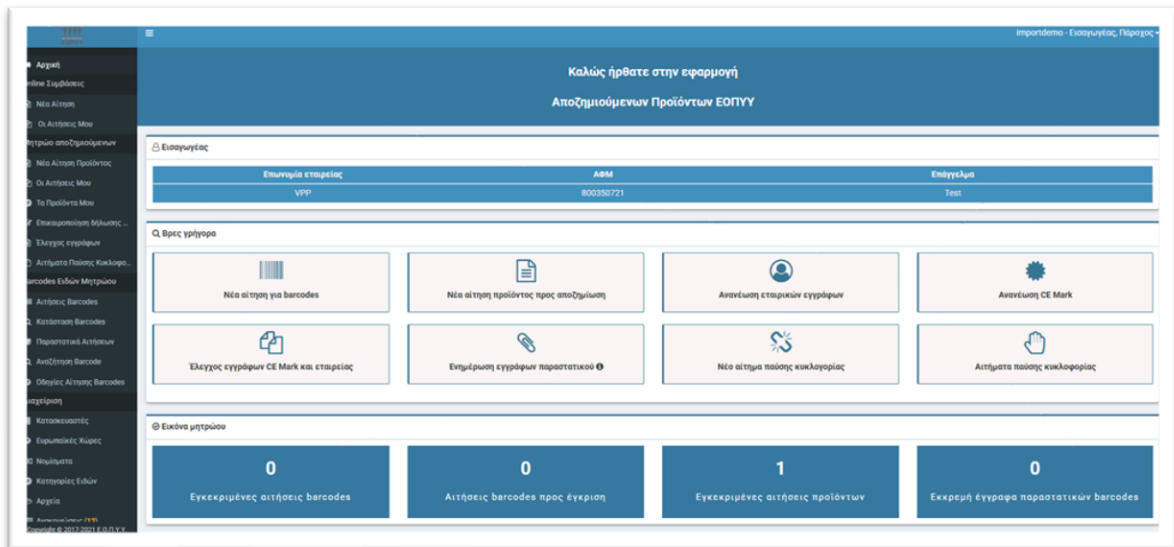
≡

importdemo - Εισαγωγέας, Πάροχος

Αρχική
nline Συμβάσεις
Νέα Αίτηση
Οι Αιτήσεις Μου
ητρώο αποζημιούμενων
Νέα Αίτηση Προϊόντος
Οι Αιτήσεις Μου
Τα Προϊόντα Μου
Επικαιροποίηση δήλωσης ...
Έλεγχος εγγράφων
Αιτήματα Παύσης Κυκλοφο...
arcodes Ειδών Μητρώου
Αιτήσεις Barcodes
Κατάσταση Barcodes
Παραστατικά Αιτήσεων
Αναζήτηση Barcode
Οδηγίες Αίτησης Barcodes
αχείριση
Κατασκευαστές
Ευρωπαϊκές Χώρες
Νομίσματα
Κατηγορίες Ειδών
Αρχεία
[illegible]
Copyright © 2017-2021 Ε.Ο.Π.Υ.Υ.

Καλώς ήρθατε στην εφαρμογή

Αποζημιούμενων Προϊόντων ΕΟΠΥΥ

Εισαγωγέας

| Επωνυμία εταιρείας | ΑΦΜ | Επάγγελμα |
|---|---|---|
| VPP | 800350721 | Test |

Βρες γρήγορα

Νέα αίτηση για barcodes

Νέα αίτηση προϊόντος προς αποζημίωση

Ανανέωση εταιρικών εγγράφων

Ανανέωση CE Mark

Έλεγχος εγγράφων CE Mark και εταιρείας

Ενημέρωση εγγράφων παραστατικού

Νέο αίτημα παύσης κυκλογορίας

Αιτήματα παύσης κυκλοφορίας

Εικόνα μητρώου

0
Εγκεκριμένες αιτήσεις barcodes

0
Αιτήσεις barcodes προς έγκριση

1
Εγκεκριμένες αιτήσεις προϊόντων

0
Εκκρεμή έγγραφα παραστατικών barcodes